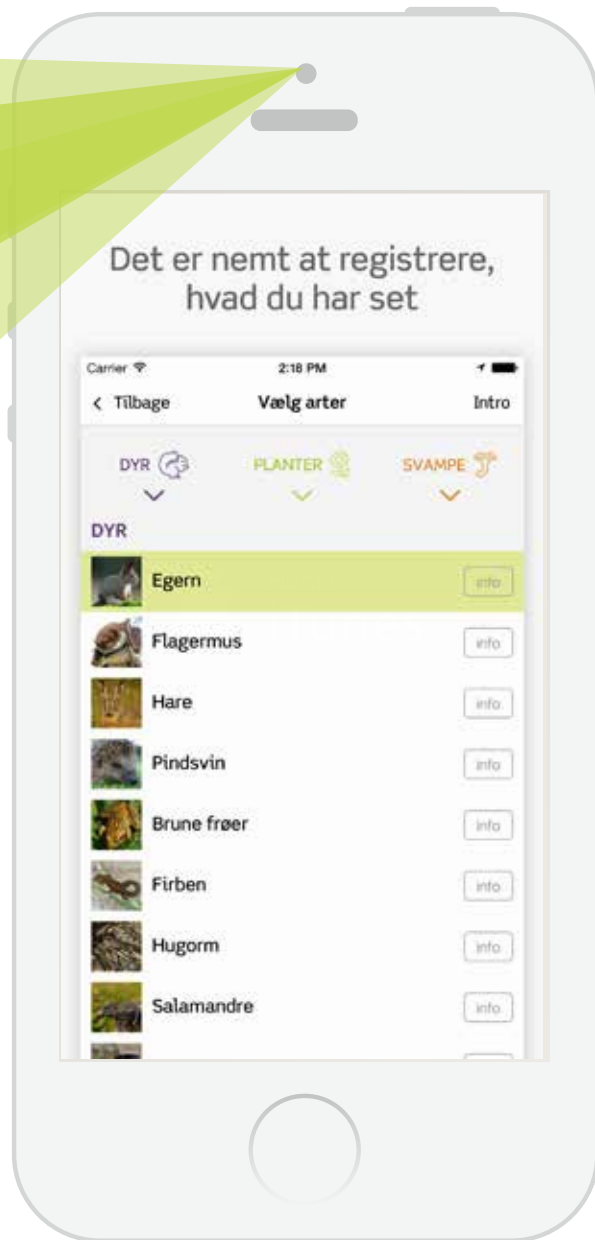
Det er nemt at registrere, hvad du har set

Carrier 2:18 PM

< Tilbage Vælg arter Intro

DYR PLANTER SVAMPE

DYR

Egern info
Flagermus info
Hare info
Pindsvin info
Brune frøer info
Firben info
Hugorm info
Salamandre info